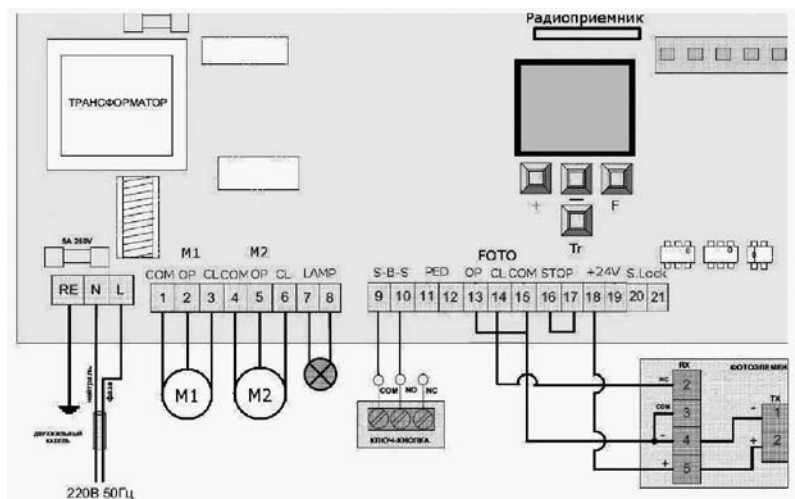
Радиоприемник

ТРАНСФОРМАТОР

+ − F

Tr

5A 250V

RE N L

M1 M2

COM OP CL COM OP CL LAMP

1 2 3 4 5 6 7 8

S-B-S PED

9 10 11 12

FOTO

OP CL COM STOP +24V S.Lock

13 14 15 16 17 18 19 20 21

M1 M2

COM NO NC

КЛЮЧ-КНОПКА

нейтраль фаза

двухжильный кабель

220В 50Гц

RX

NC 2

COM 3

− 4

+ 5

ФОТОПРИЕМНИК

TX

− 1

+ 2